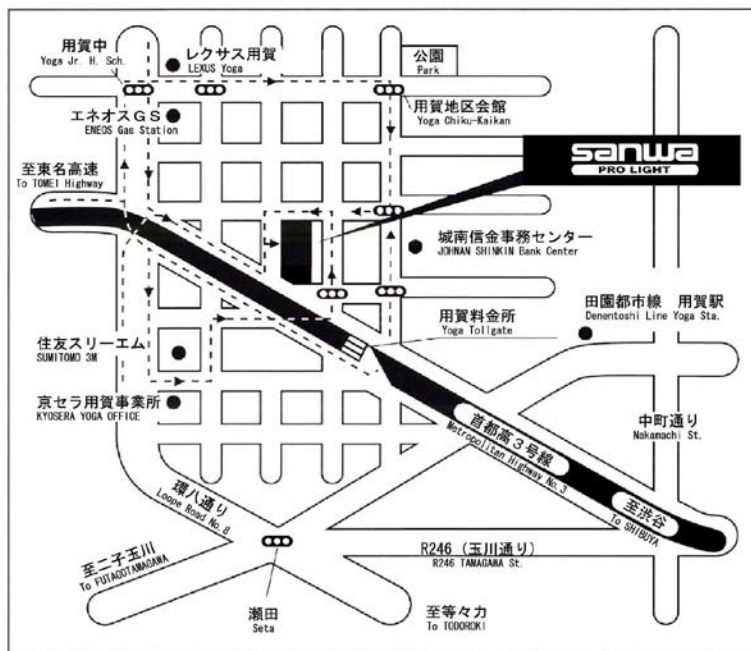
用賀中
Yoga Jr. H. Sch.

レクサス用賀
LEXUS Yoga

公園
Park

エネオスGS
ENEOS Gas Station

用賀地区会館
Yoga Chiku-Kaikan

sanwa
PRO LIGHT

至東名高速
To TOMEI Highway

城南信金事務センター
JOHNAN SHINKIN Bank Center

用賀料金所
Yoga Tollgate

田園都市線 用賀駅
Denentoshi Line Yoga Sta.

住友スリーエム
SUMITOMO 3M

京セラ用賀事業所
KYOSERA YOGA OFFICE

中町通り
Nakamachi St.

首都高3号線
Metropolitan Highway No.3

環八通り
Loope Road No.8

至渋谷
To SHIBUYA

R246（玉川通り）
R246 TAMAGAWA St.

至二子玉川
To FUTAGOTAMAGAWA

瀬田
Seta

至等々力
To TODOROKI